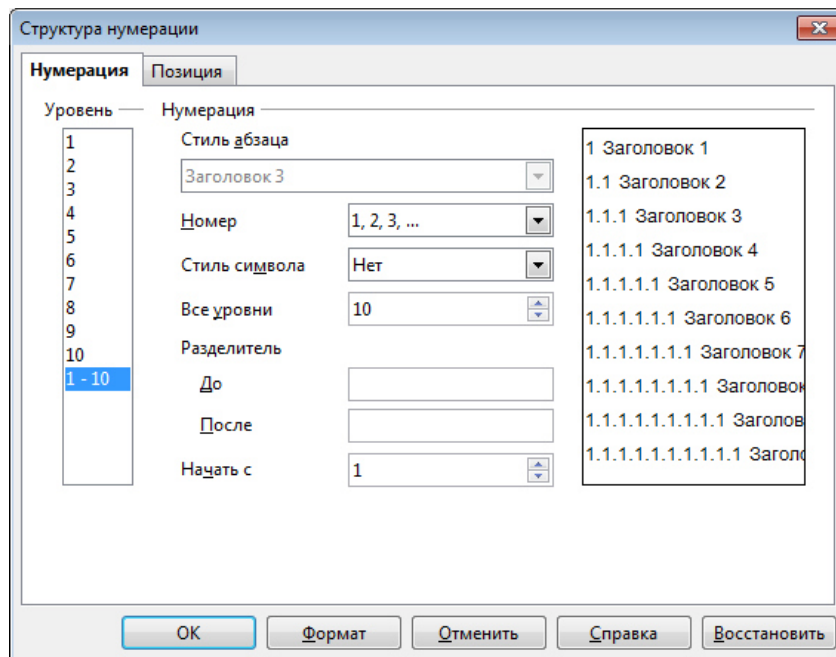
Структура нумерации

Нумерация | Позиция

Уровень
1
2
3
4
5
6
7
8
9
10
1 - 10

Нумерация
Стиль абзаца
Заголовок 3
Номер 1, 2, 3, ...
Стиль символа Нет
Все уровни 10
Разделитель
До
После
Начать с 1

1 Заголовок 1
1.1 Заголовок 2
1.1.1 Заголовок 3
1.1.1.1 Заголовок 4
1.1.1.1.1 Заголовок 5
1.1.1.1.1.1 Заголовок 6
1.1.1.1.1.1.1 Заголовок 7
1.1.1.1.1.1.1.1 Заголовок
1.1.1.1.1.1.1.1.1 Заголов
1.1.1.1.1.1.1.1.1.1 Заголо

OK | Формат | Отменить | Справка | Восстановить